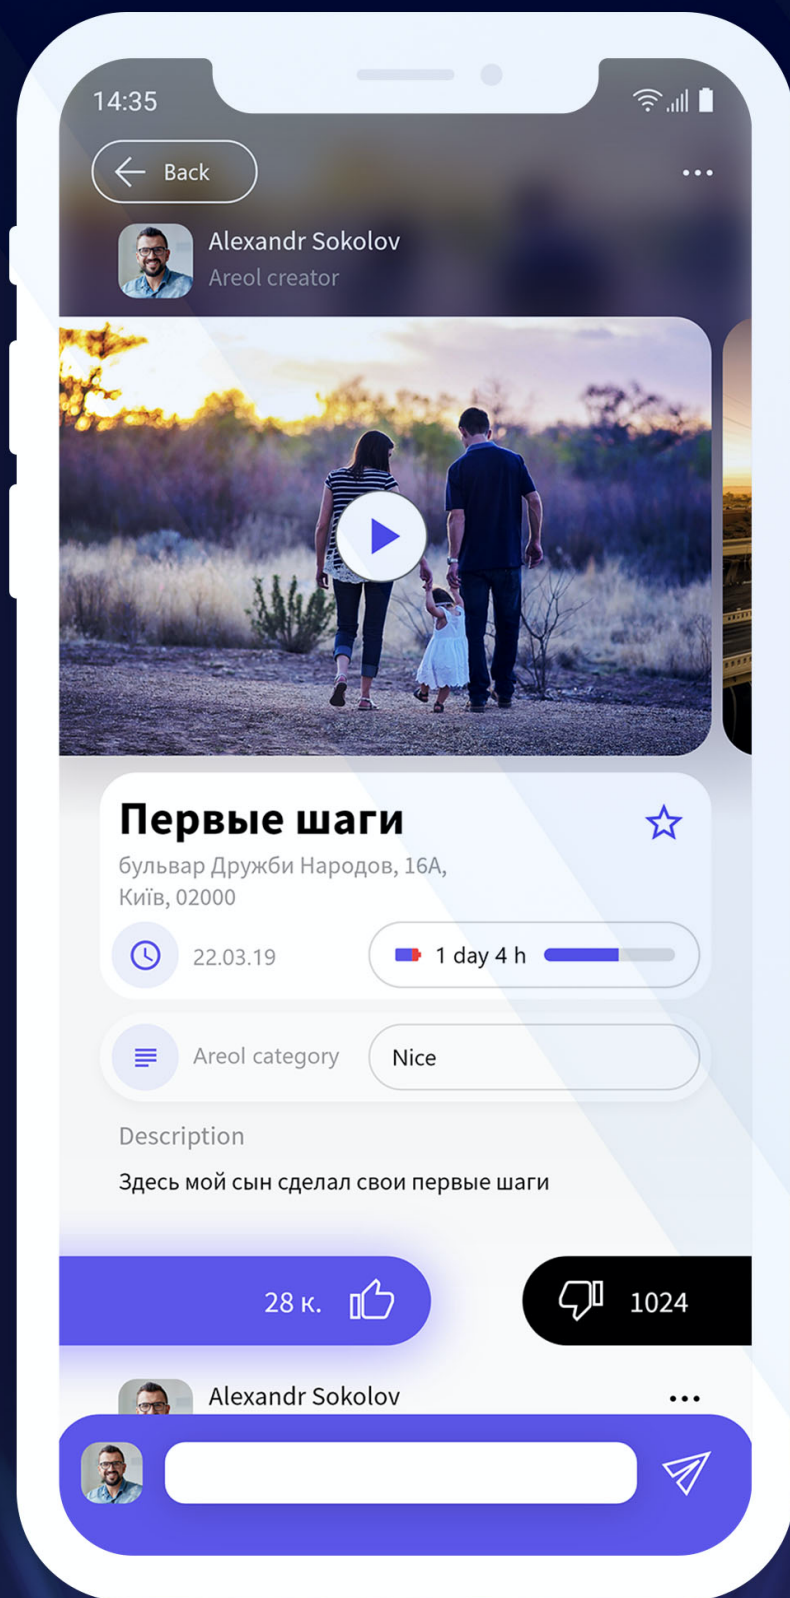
14:35

Back

Alexandr Sokolov
Areol creator

Первые шаги
бульвар Дружби Народов, 16А, Київ, 02000

22.03.19

1 day 4 h

Areol category

Nice

Description

Здесь мой сын сделал свои первые шаги

28 к.

1024

Alexandr Sokolov